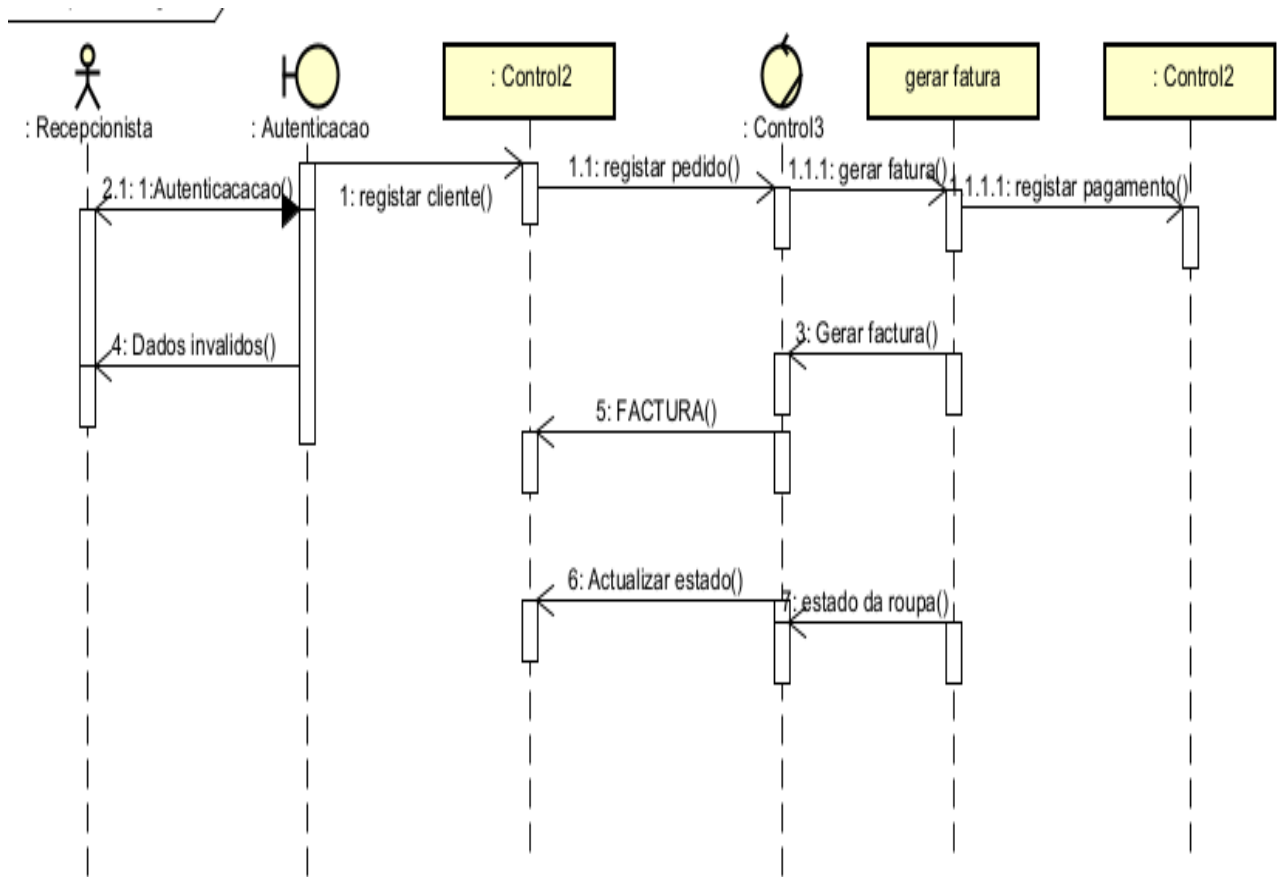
: Recepcionista

: Autenticacao

: Control2

: Control3

gerar fatura

: Control2

2.1: 1:Autenticacacao()

1: registar cliente()

1.1: registar pedido()

1.1.1: gerar fatura()

1.1.1: registar pagamento()

4: Dados invalidos()

3: Gerar factura()

5: FACTURA()

6: Actualizar estado()

7: estado da roupa()